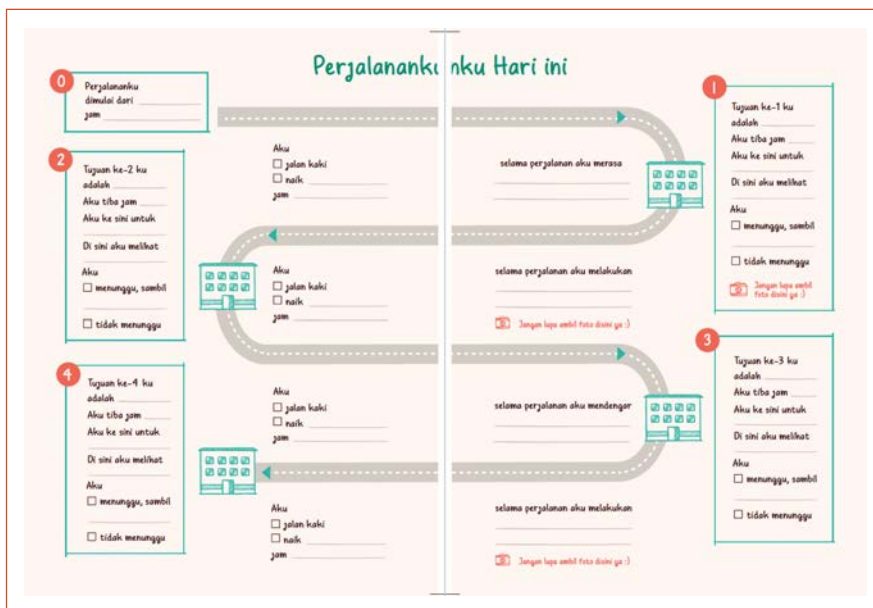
Perjalananku nku Hari ini

0
Perjalananku dimulai dari ____________
jam ____________

1
Tujuan ke-1 ku adalah ____________
Aku tiba jam ______
Aku ke sini untuk ____________
Di sini aku melihat ____________
Aku
☐ menunggu, sambil ____________
☐ tidak menunggu
Jangan lupa ambil foto disini ya :)

2
Tujuan ke-2 ku adalah ____________
Aku tiba jam ______
Aku ke sini untuk ____________
Di sini aku melihat ____________
Aku
☐ menunggu, sambil ____________
☐ tidak menunggu

Aku
☐ jalan kaki
☐ naik ____________
jam ____________

selama perjalanan aku merasa ____________

Aku
☐ jalan kaki
☐ naik ____________
jam ____________

selama perjalanan aku melakukan ____________

Jangan lupa ambil foto disini ya :)

3
Tujuan ke-3 ku adalah ____________
Aku tiba jam ______
Aku ke sini untuk ____________
Di sini aku melihat ____________
Aku
☐ menunggu, sambil ____________
☐ tidak menunggu

4
Tujuan ke-4 ku adalah ____________
Aku tiba jam ______
Aku ke sini untuk ____________
Di sini aku melihat ____________
Aku
☐ menunggu, sambil ____________
☐ tidak menunggu

Aku
☐ jalan kaki
☐ naik ____________
jam ____________

selama perjalanan aku mendengar ____________

Aku
☐ jalan kaki
☐ naik ____________
jam ____________

selama perjalanan aku melakukan ____________

Jangan lupa ambil foto disini ya :)